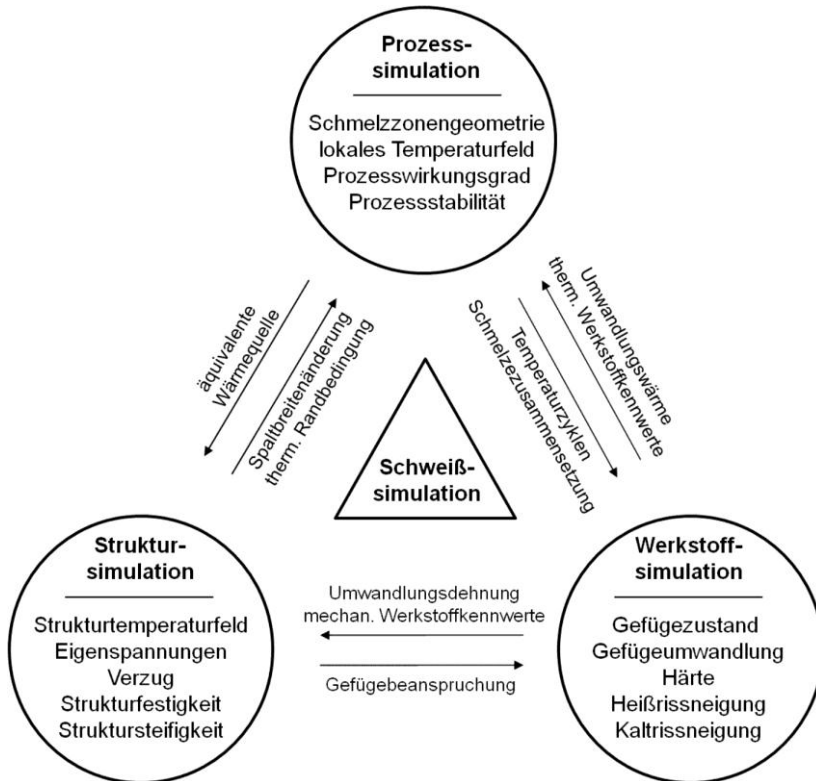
Prozesssimulation

Schmelzzonengeometrie
lokales Temperaturfeld
Prozesswirkungsgrad
Prozessstabilität

äquivalente Wärmequelle

Spaltbreitenänderung
therm. Randbedingung

Umwandlungswärme
therm. Werkstoffkennwerte

Temperaturzyklen
Schmelzezusammensetzung

Schweißsimulation

Struktursimulation

Strukturtemperaturfeld
Eigenspannungen
Verzug
Strukturfestigkeit
Struktursteifigkeit

Umwandlungsdehnung
mechan. Werkstoffkennwerte

Gefügebeanspruchung

Werkstoffsimulation

Gefügezustand
Gefügeumwandlung
Härte
Heißrissneigung
Kaltrissneigung